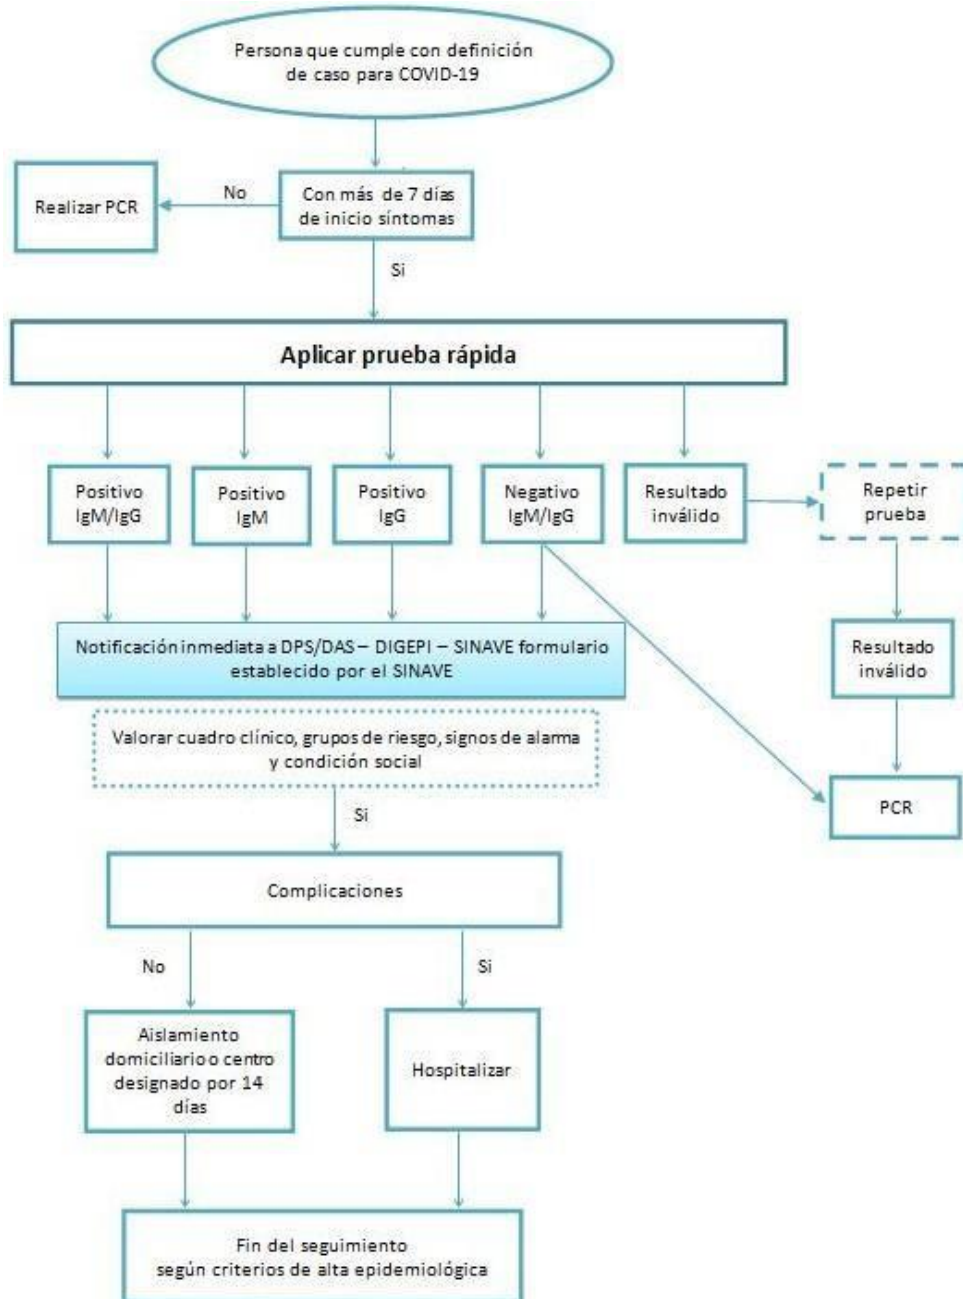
Persona que cumple con definición de caso para COVID-19

Realizar PCR

No

Con más de 7 días de inicio síntomas

Si

Aplicar prueba rápida

Positivo IgM/IgG

Positivo IgM

Positivo IgG

Negativo IgM/IgG

Resultado inválido

Repetir prueba

Notificación inmediata a DPS/DAS – DIGEPI – SINAVE formulario establecido por el SINAVE

Resultado inválido

Valorar cuadro clínico, grupos de riesgo, signos de alarma y condición social

PCR

Si

Complicaciones

No

Si

Aislamiento domiciliario o centro designado por 14 días

Hospitalizar

Fin del seguimiento según criterios de alta epidemiológica